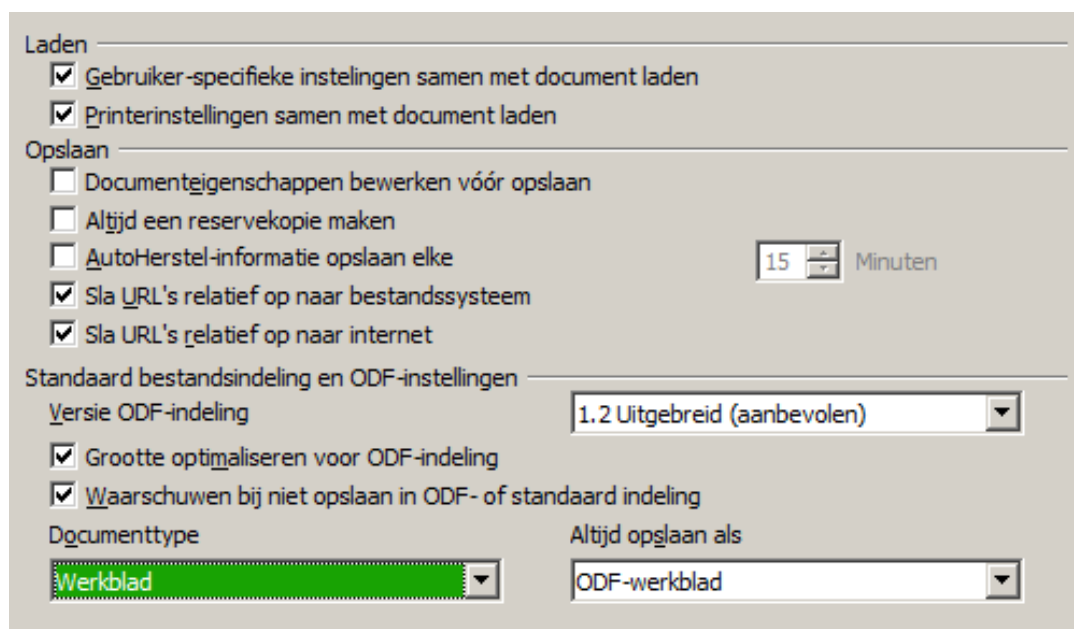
Laden

☑ Gebruiker-specifieke instelingen samen met document laden

☑ Printerinstellingen samen met document laden

Opslaan

☐ Documenteigenschappen bewerken vóór opslaan

☐ Altijd een reservekopie maken

☐ AutoHerstel-informatie opslaan elke 15 Minuten

☑ Sla URL's relatief op naar bestandssysteem

☑ Sla URL's relatief op naar internet

Standaard bestandsindeling en ODF-instellingen

Versie ODF-indeling 1.2 Uitgebreid (aanbevolen)

☑ Grootte optimaliseren voor ODF-indeling

☑ Waarschuwen bij niet opslaan in ODF- of standaard indeling

Documenttype

Werkblad

Altijd opslaan als

ODF-werkblad